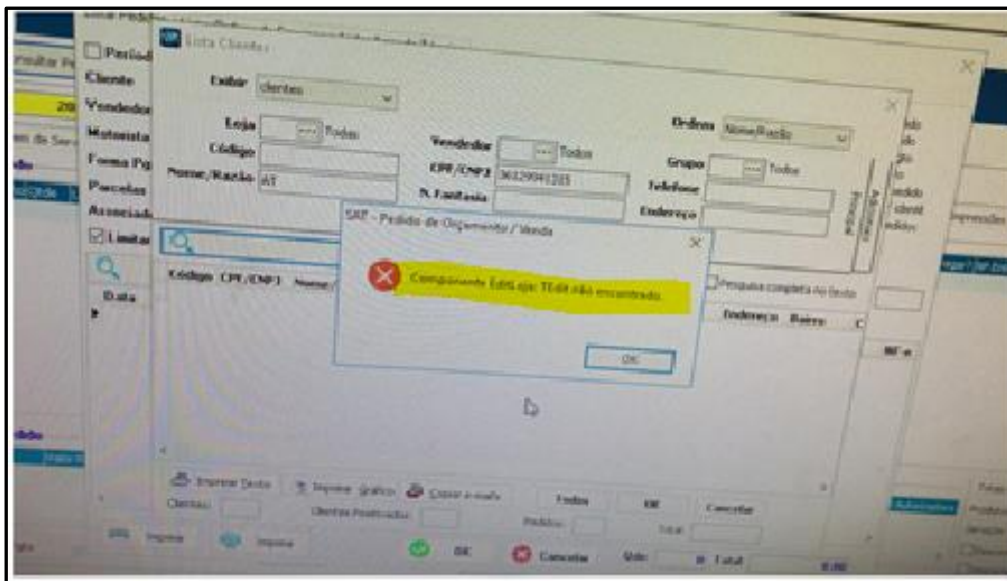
Lista Clientes

Período
Cliente
Vendedor
Motorista
Forma Pg
Parcelas
Associad
Limitar

Exibir clientes

Loja Todos
Código
Nome/Razão AT

Vendedor Todos
CPF/CNPJ 36129041203
N. Fantasia

Ordem Nome/Razão
Grupo Todos
Telefone
Endereço

SKF - Pedido de Orçamento / Venda

Componente Edit ajo: TEdit não encontrado.

OK

Código CPF/CNPJ Nome/

Pesquisa completa no texto

Endereço Bairro

Data

Imprimir Texto
Imprimir Gráfico
Enviar e-mails
Clientes:
Clientes Positivados:
Pedidos:
Total:
Fechar
OK
Cancelar

Imprimir
Imprimir
OK
Cancelar
Valor
Total
0,00